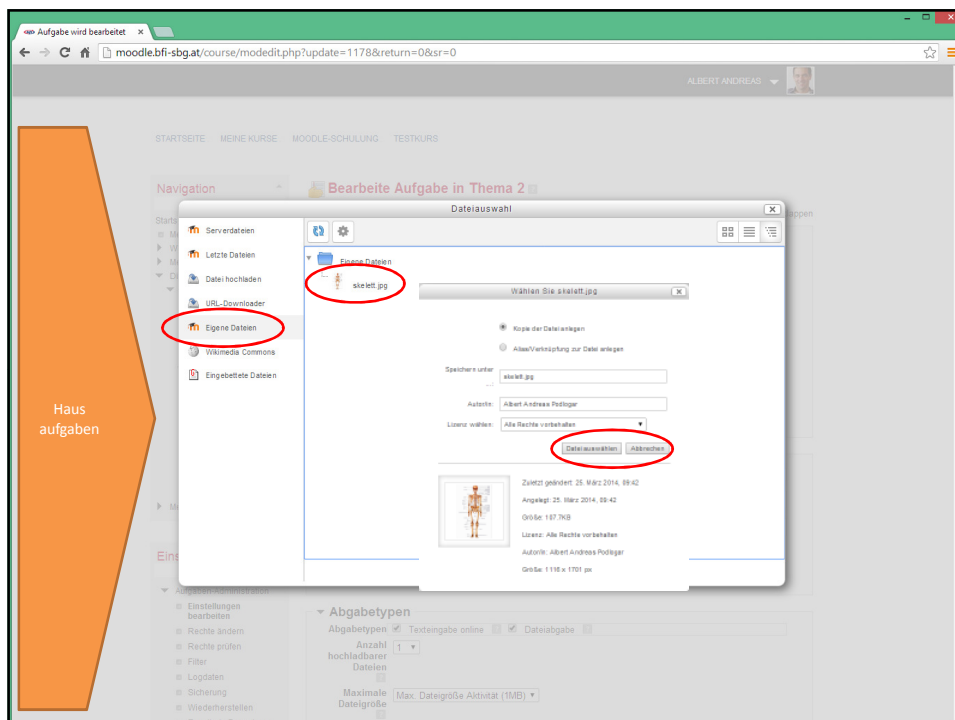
Aufgabe wird bearbeitet ×

moodle.bfi-sbg.at/course/modedit.php?update=1178&return=0&sr=0

ALBERT ANDREAS

STARTSEITE MEINE KURSE MOODLE-SCHULUNG TESTKURS

Navigation

Bearbeite Aufgabe in Thema 2

Haus aufgaben

Dateiauswahl

Serverdateien

Letzte Dateien

Datei hochladen

URL-Downloader

Eigene Dateien

Wikimedia Commons

Eingebettete Dateien

Eigene Dateien

skelett.jpg

Wählen Sie skelett.jpg

Kopie der Datei anlegen

Alias/Verknüpfung zur Datei anlegen

Speichern unter skelett.jpg

Autor/in: Albert Andreas Podlogar

Lizenz wählen: Alle Rechte vorbehalten

Datei auswählen Abbrechen

Zuletzt geändert: 25. März 2014, 09:42

Angelegt: 25. März 2014, 09:42

Größe: 187.7KB

Lizenz: Alle Rechte vorbehalten

Autor/in: Albert Andreas Podlogar

Größe: 1118 x 1701 px

Aufgaben-Administration

Einstellungen bearbeiten

Rechte ändern

Rechte prüfen

Filter

Logdaten

Sicherung

Wiederherstellen

Abgabetypen

Abgabetypen Texteingabe online Dateiabgabe

Anzahl hochladbarer Dateien 1

Maximale Dateigröße Max. Dateigröße Aktivität (1MB)